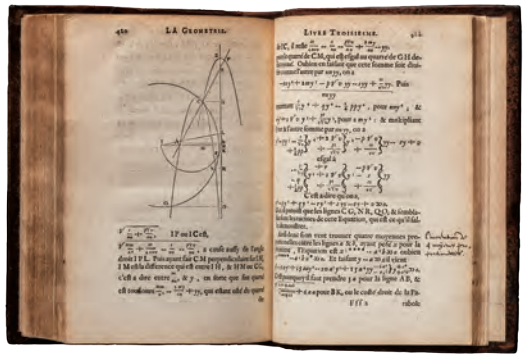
410 LA GEOMETRIE.

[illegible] IP ou I C ce,

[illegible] a cause aussy de l'angle droit I P L. Puis ayant fait C M perpendiculaire sur I L, I M est la difference qui est entre I H, & H M ou C L, c'est a dire entre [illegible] & y, en sorte que son quarré est tousiours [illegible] qui estant osté du quarré

LIVRE TROISIESME. 411

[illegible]

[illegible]

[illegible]